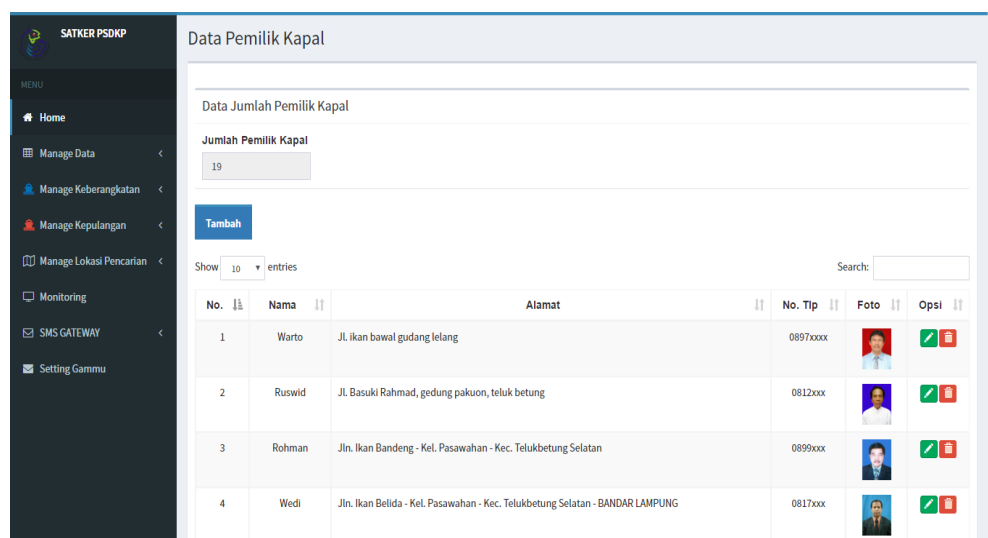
SATKER PSDKP

MENU

Home

Manage Data

Manage Keberangkatan

Manage Kepulangan

Manage Lokasi Pencarian

Monitoring

SMS GATEWAY

Setting Gammu

Data Pemilik Kapal

Data Jumlah Pemilik Kapal

Jumlah Pemilik Kapal

19

Tambah

Show 10 entries

Search:

| No. | Nama | Alamat | No. Tlp | Foto | Opsi |
|---|---|---|---|---|---|
| 1 | Warto | Jl. ikan bawal gudang lelang | 0897xxxx | | |
| 2 | Ruswid | Jl. Basuki Rahmad, gedung pakuon, teluk betung | 0812xxx | | |
| 3 | Rohman | Jln. Ikan Bandeng - Kel. Pasawahan - Kec. Telukbetung Selatan | 0899xxx | | |
| 4 | Wedi | Jln. Ikan Belida - Kel. Pasawahan - Kec. Telukbetung Selatan - BANDAR LAMPUNG | 0817xxx | | |